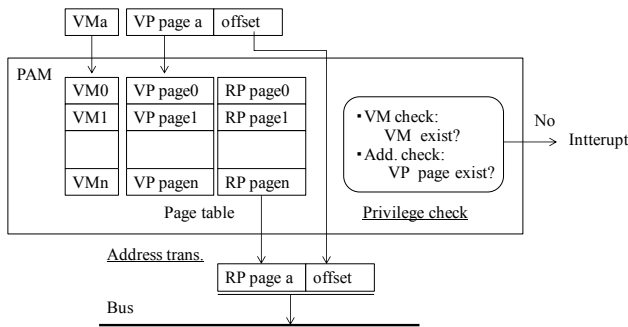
VMa
VP page a
offset

PAM

| VM0 | VP page0 | RP page0 |
|---|---|---|
| VM1 | VP page1 | RP page1 |
| | | |
| VMn | VP pagen | RP pagen |

Page table

・VM check:
VM exist?
・Add. check:
VP page exist?

Privilege check

No
Intteruprt

Address trans.

RP page a
offset

Bus